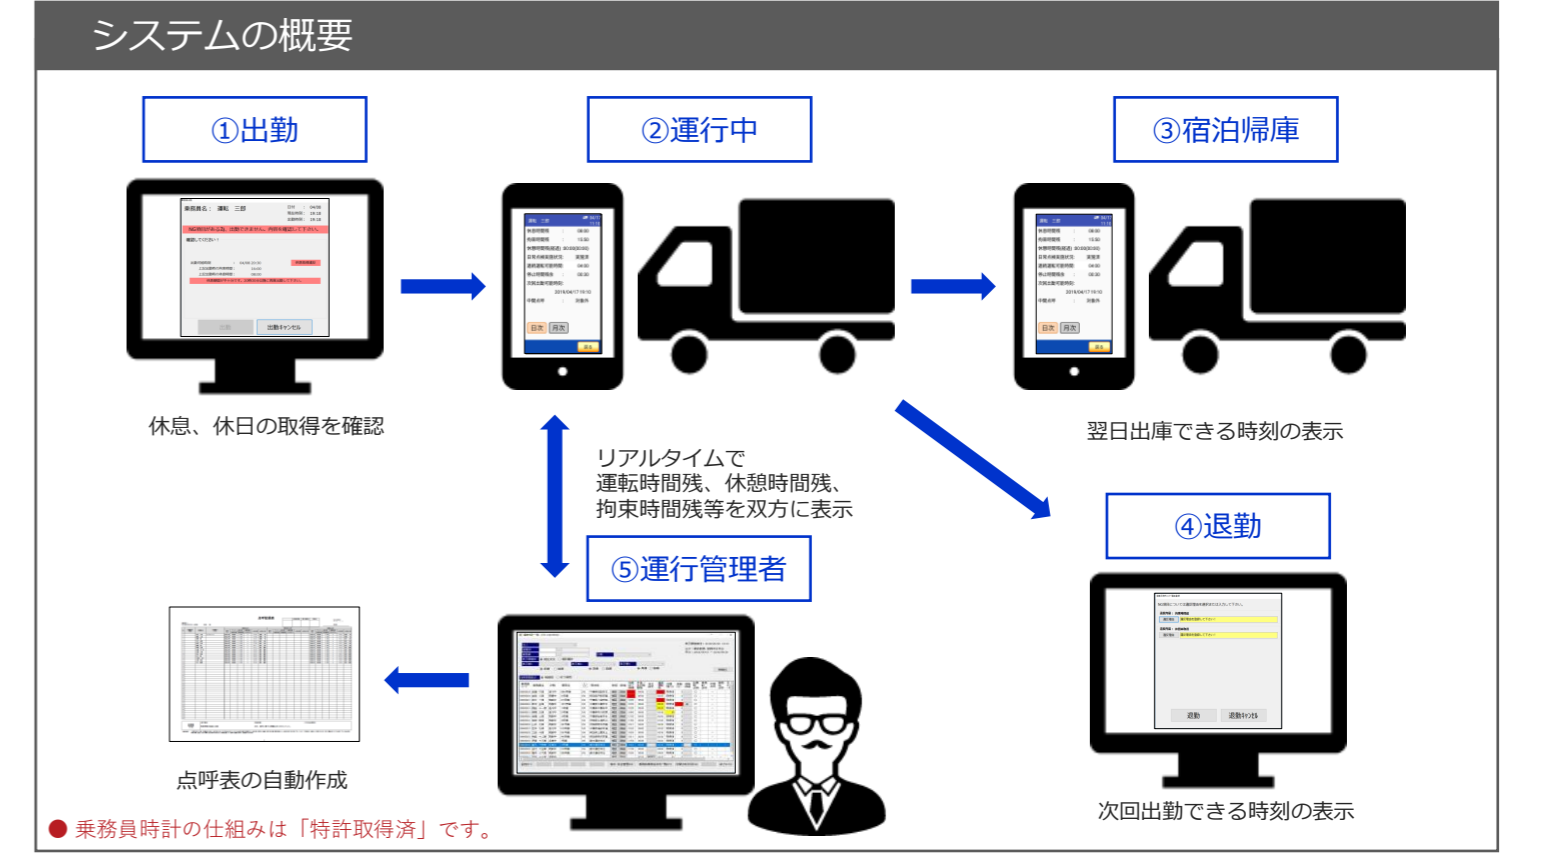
システムの概要

①出勤

休息、休日の取得を確認

②運行中

③宿泊帰庫

翌日出庫できる時刻の表示

リアルタイムで
運転時間残、休憩時間残、
拘束時間残等を双方に表示

④退勤

⑤運行管理者

点呼表の自動作成

次回出勤できる時刻の表示

● 乗務員時計の仕組みは「特許取得済」です。